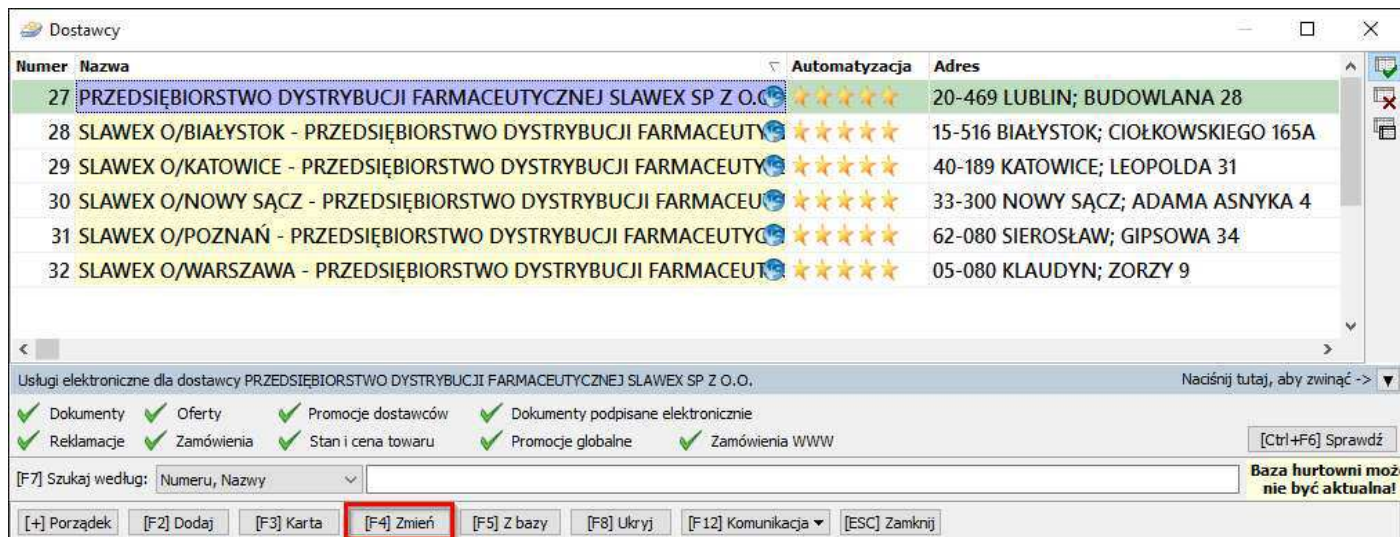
Dostawcy

| Numer | Nazwa | Automatyzacja | Adres |
|---|---|---|---|
| 27 | PRZEDSIĘBIORSTWO DYSTRYBUCJI FARMACEUTYCZNEJ SLAWEX SP Z O.O | | 20-469 LUBLIN; BUDOWLANA 28 |
| 28 | SLAWEX O/BIAŁYSTOK - PRZEDSIĘBIORSTWO DYSTRYBUCJI FARMACEUTY | | 15-516 BIAŁYSTOK; CIOŁKOWSKIEGO 165A |
| 29 | SLAWEX O/KATOWICE - PRZEDSIĘBIORSTWO DYSTRYBUCJI FARMACEUTY | | 40-189 KATOWICE; LEOPOLDA 31 |
| 30 | SLAWEX O/NOWY SĄCZ - PRZEDSIĘBIORSTWO DYSTRYBUCJI FARMACEU | | 33-300 NOWY SĄCZ; ADAMA ASNYKA 4 |
| 31 | SLAWEX O/POZNAŃ - PRZEDSIĘBIORSTWO DYSTRYBUCJI FARMACEUTY | | 62-080 SIEROSŁAW; GIPSOWA 34 |
| 32 | SLAWEX O/WARSZAWA - PRZEDSIĘBIORSTWO DYSTRYBUCJI FARMACEUT | | 05-080 KLAUDYN; ZORZY 9 |

Usługi elektroniczne dla dostawcy PRZEDSIĘBIORSTWO DYSTRYBUCJI FARMACEUTYCZNEJ SLAWEX SP Z O.O.

Naciśnij tutaj, aby zwinąć ->

Dokumenty Oferty Promocje dostawców Dokumenty podpisane elektronicznie
Reklamacje Zamówienia Stan i cena towaru Promocje globalne Zamówienia WWW

[Ctrl+F6] Sprawdź

[F7] Szukaj według: Numeru, Nazwy

Baza hurtowni może nie być aktualna!

[+] Porządek [F2] Dodaj [F3] Karta [F4] Zmień [F5] Z bazy [F8] Ukryj [F12] Komunikacja [ESC] Zamknij